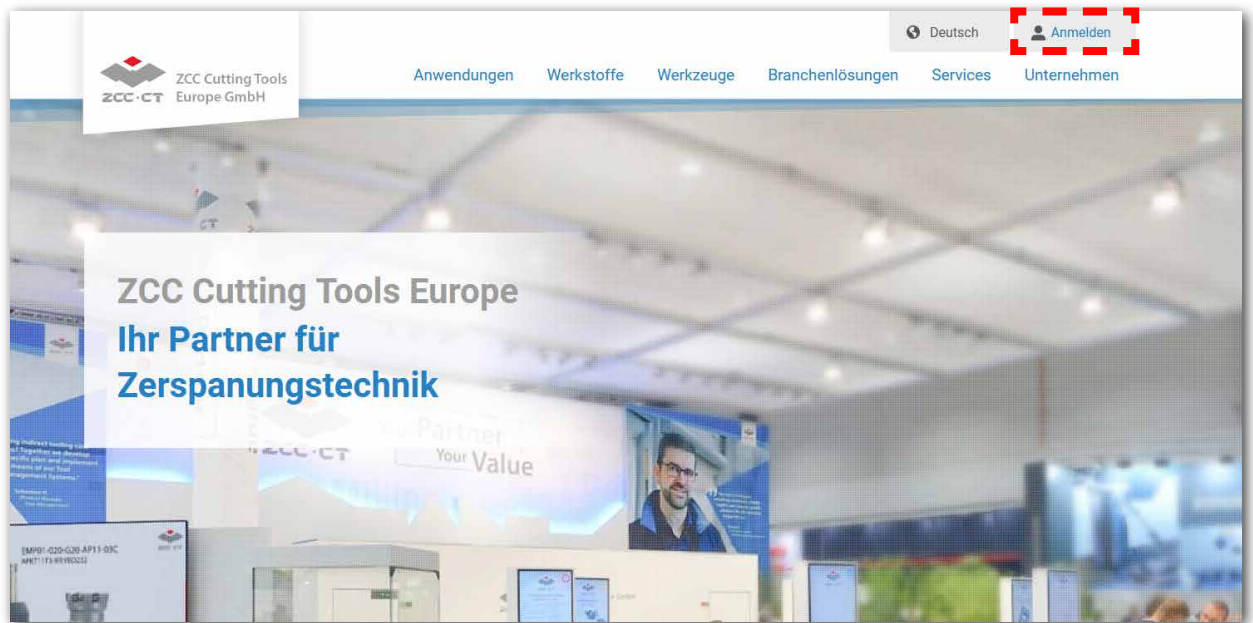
ZCC·CT ZCC Cutting Tools Europe GmbH

Deutsch

Anmelden

Anwendungen Werkstoffe Werkzeuge Branchenlösungen Services Unternehmen

ZCC Cutting Tools Europe
Ihr Partner für Zerspanungstechnik

ZCC·CT Partner Your Value

EMP01-020-G20-AP11-03C
APKT11T3-XX(ED22)